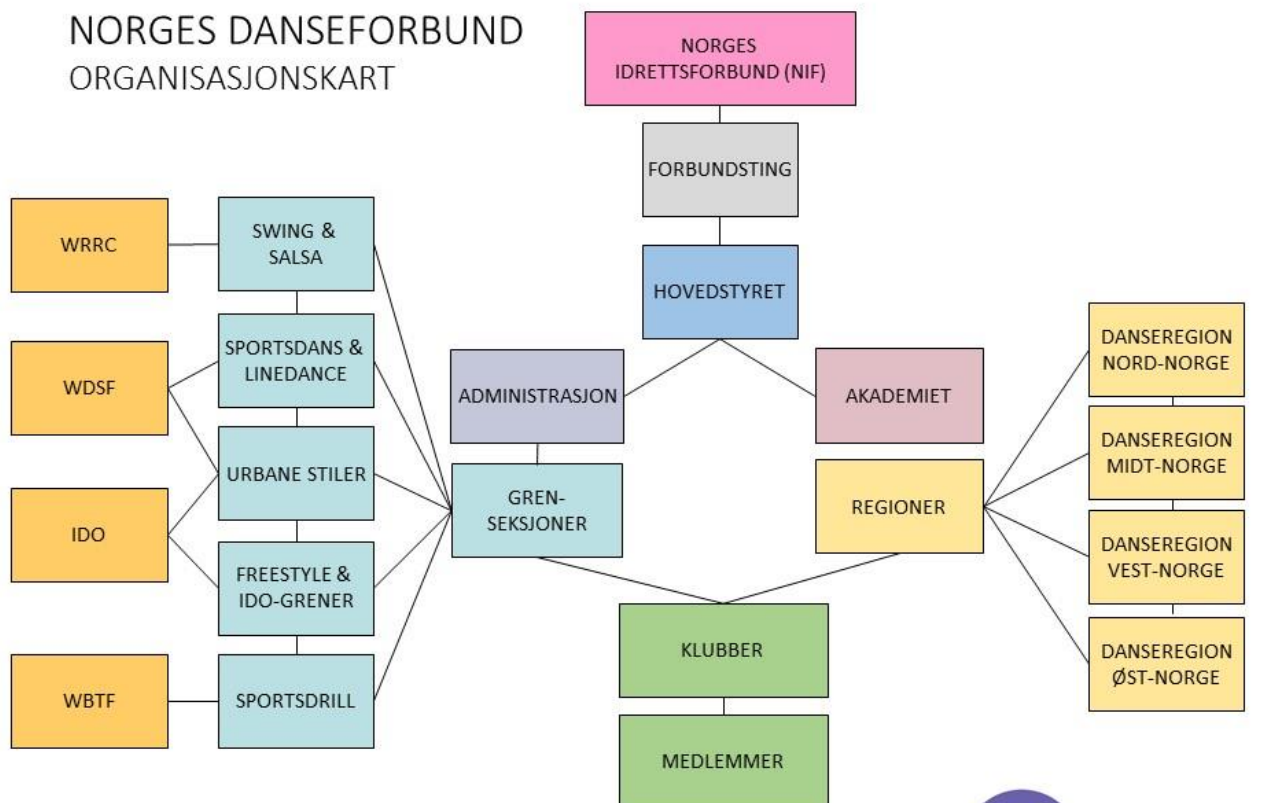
NORGES DANSEFORBUND
ORGANISASJONSKART

NORGES IDRETTSFORBUND (NIF)

FORBUNDSTING

HOVEDSTYRET

ADMINISTRASJON

AKADEMIET

GREN-SEKSJONER

REGIONER

KLUBBER

MEDLEMMER

WRRC

SWING & SALSA

WDSF

SPORTSDANS & LINEDANCE

URBANE STILER

IDO

FREESTYLE & IDO-GRENER

WBTF

SPORTSDRILL

DANSEREGION NORD-NORGE

DANSEREGION MIDT-NORGE

DANSEREGION VEST-NORGE

DANSEREGION ØST-NORGE